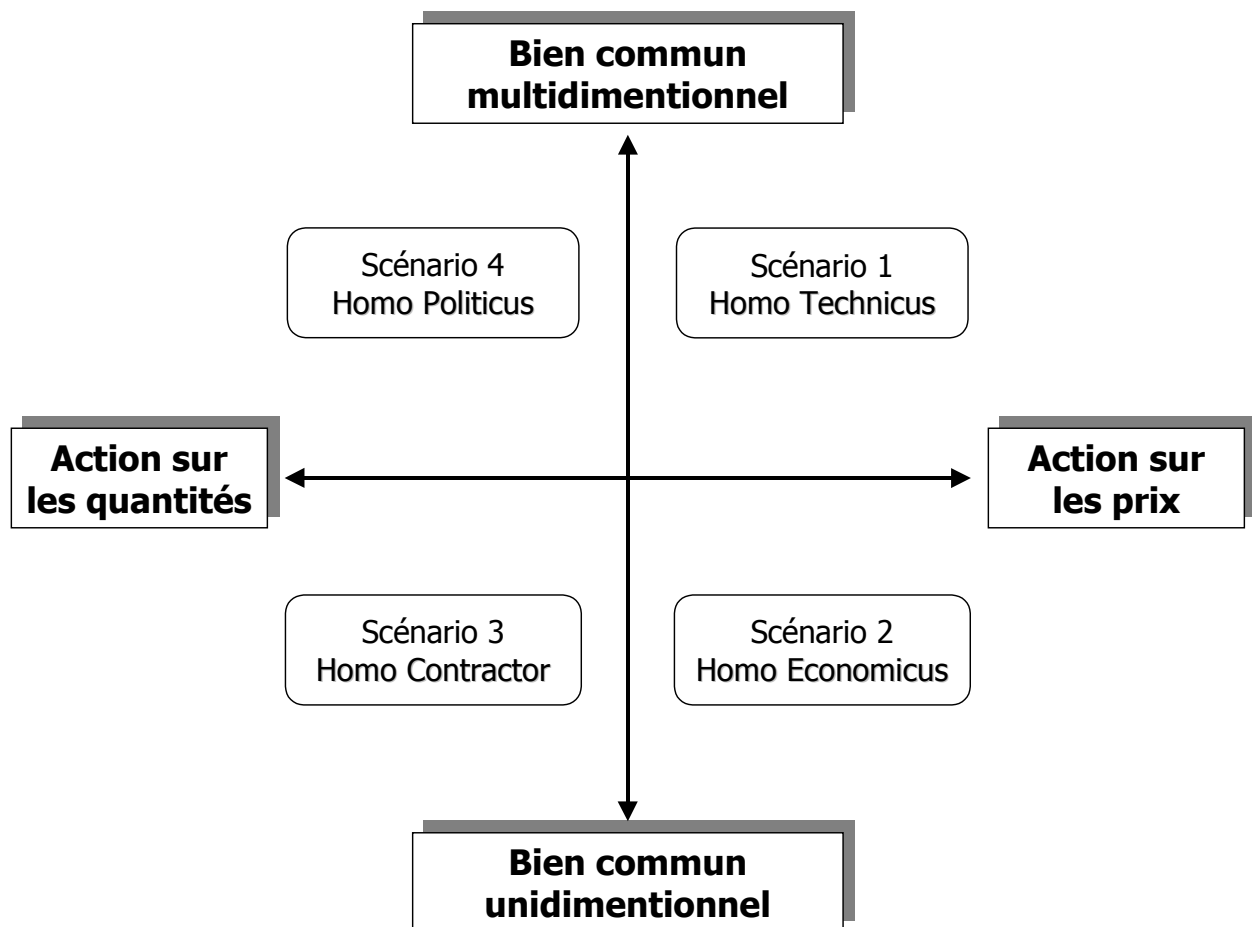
Bien commun multidimentionnel

Scénario 4
Homo Politicus

Scénario 1
Homo Technicus

Action sur les quantités

Action sur les prix

Scénario 3
Homo Contractor

Scénario 2
Homo Economicus

Bien commun unidimentionnel